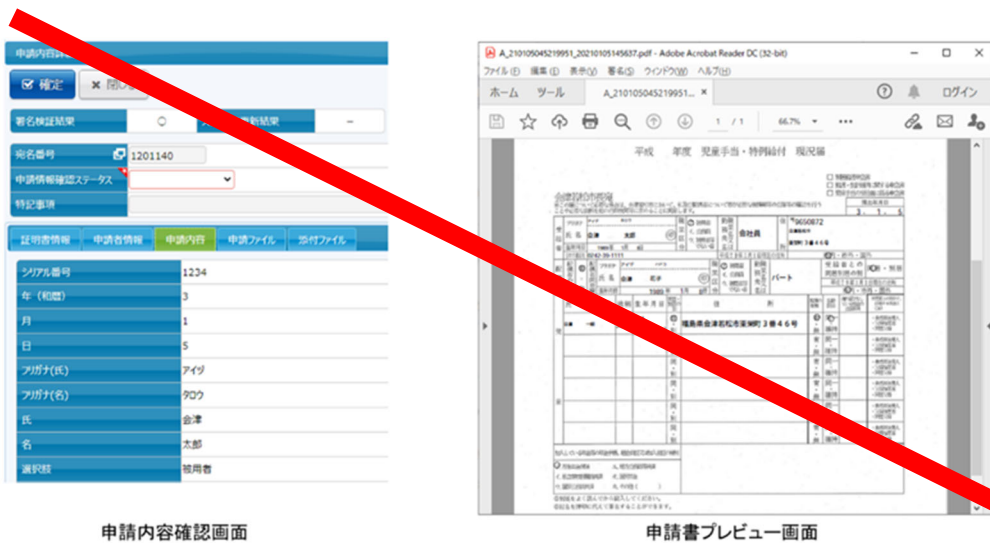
申請内容確認画面

☑ 確定
✕ 閉じる

署名検証結果 ○
検証結果 —

宛名番号 1201140
申請情報確認ステータス
特記事項

証明書情報 | 申請者情報 | 申請内容 | 申請ファイル | 添付ファイル

| | |
|---|---|
| シリアル番号 | 1234 |
| 年（和暦） | 3 |
| 月 | 1 |
| 日 | 5 |
| フリガナ(氏) | アイヅ |
| フリガナ(名) | タロウ |
| 氏 | 会津 |
| 名 | 太郎 |
| 選択肢 | 被用者 |

A_210105045219951_20210105145637.pdf - Adobe Acrobat Reader DC (32-bit)
ファイル(F) 編集(E) 表示(V) 署名(S) ウィンドウ(W) ヘルプ(H)
ホーム ツール A_210105045219951... ×
ログイン
1 / 1 66.7%

平成 年度 児童手当・特例給付 現況届

会津若松市長様

会津 太郎
9650872
会社員
福島県会津若松市栄町3番46号
パート

申請内容確認画面
申請書プレビュー画面